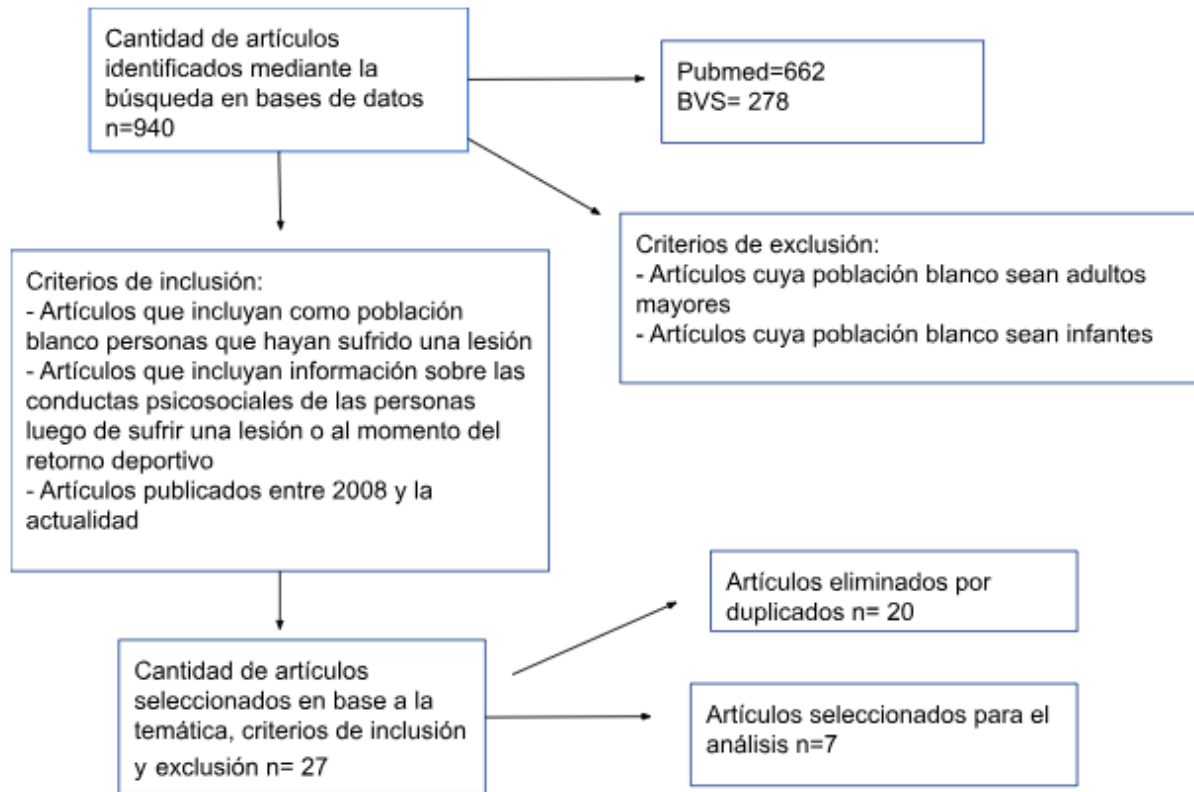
Cantidad de artículos identificados mediante la búsqueda en bases de datos n=940

Pubmed=662
BVS= 278

Criterios de exclusión:
- Artículos cuya población blanco sean adultos mayores
- Artículos cuya población blanco sean infantes

Criterios de inclusión:
- Artículos que incluyan como población blanco personas que hayan sufrido una lesión
- Artículos que incluyan información sobre las conductas psicosociales de las personas luego de sufrir una lesión o al momento del retorno deportivo
- Artículos publicados entre 2008 y la actualidad

Artículos eliminados por duplicados n= 20

Cantidad de artículos seleccionados en base a la temática, criterios de inclusión y exclusión n= 27

Artículos seleccionados para el análisis n=7